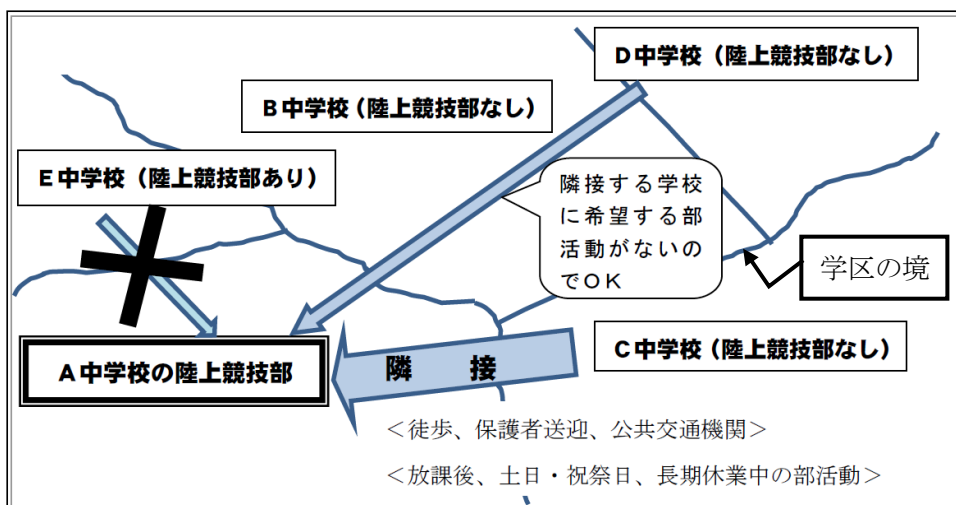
Ｄ中学校（陸上競技部なし）

Ｂ中学校（陸上競技部なし）

Ｅ中学校（陸上競技部あり）

隣接する学校に希望する部活動がないのでＯＫ

学区の境

Ｃ中学校（陸上競技部なし）

Ａ中学校の陸上競技部

隣　　接

＜徒歩、保護者送迎、公共交通機関＞

＜放課後、土日・祝祭日、長期休業中の部活動＞